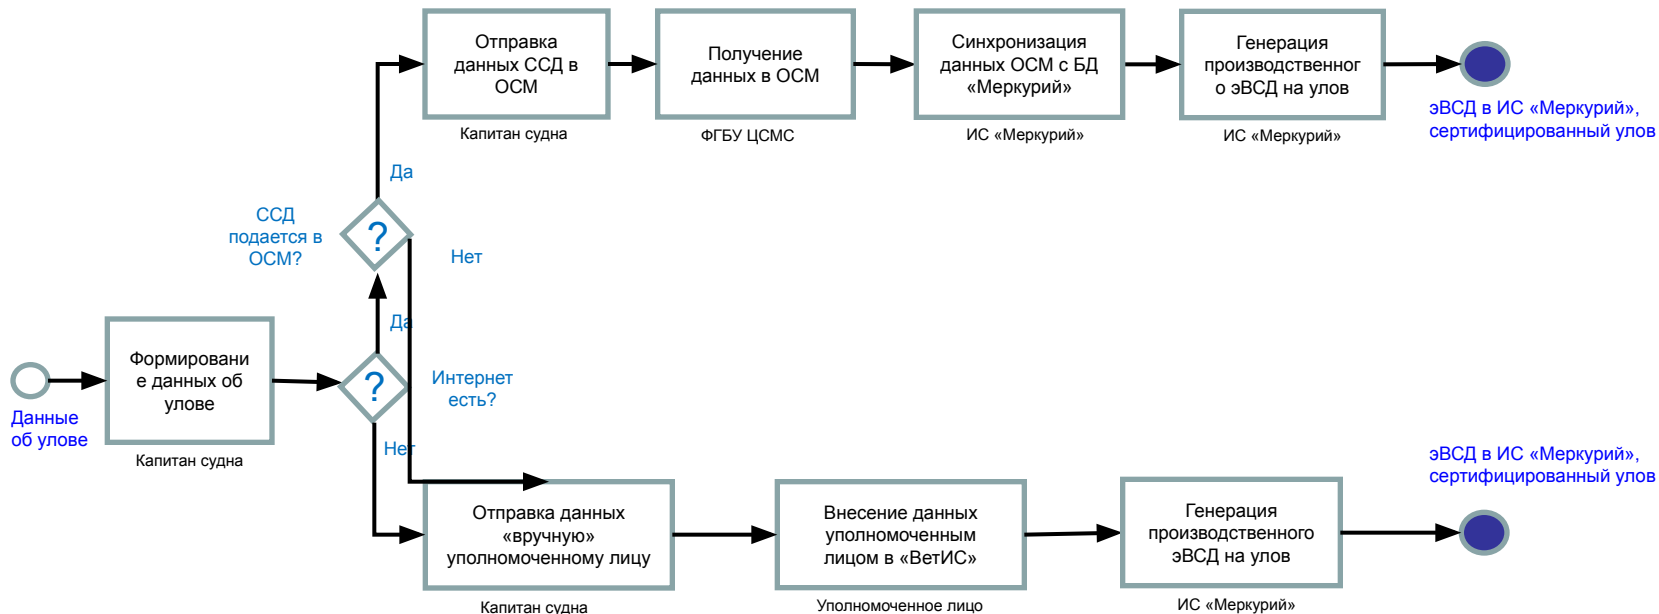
Отправка данных ССД в ОСМ

Капитан судна

Получение данных в ОСМ

ФГБУ ЦСМС

Синхронизация данных ОСМ с БД «Меркурий»

ИС «Меркурий»

Генерация производственног о эВСД на улов

ИС «Меркурий»

эВСД в ИС «Меркурий», сертифицированный улов

Да

ССД подается в ОСМ?

?

Нет

Да

Данные об улове

Формировани е данных об улове

Капитан судна

?

Интернет есть?

Нет

эВСД в ИС «Меркурий», сертифицированный улов

Отправка данных «вручную» уполномоченному лицу

Капитан судна

Внесение данных уполномоченным лицом в «ВетИС»

Уполномоченное лицо

Генерация производственного эВСД на улов

ИС «Меркурий»